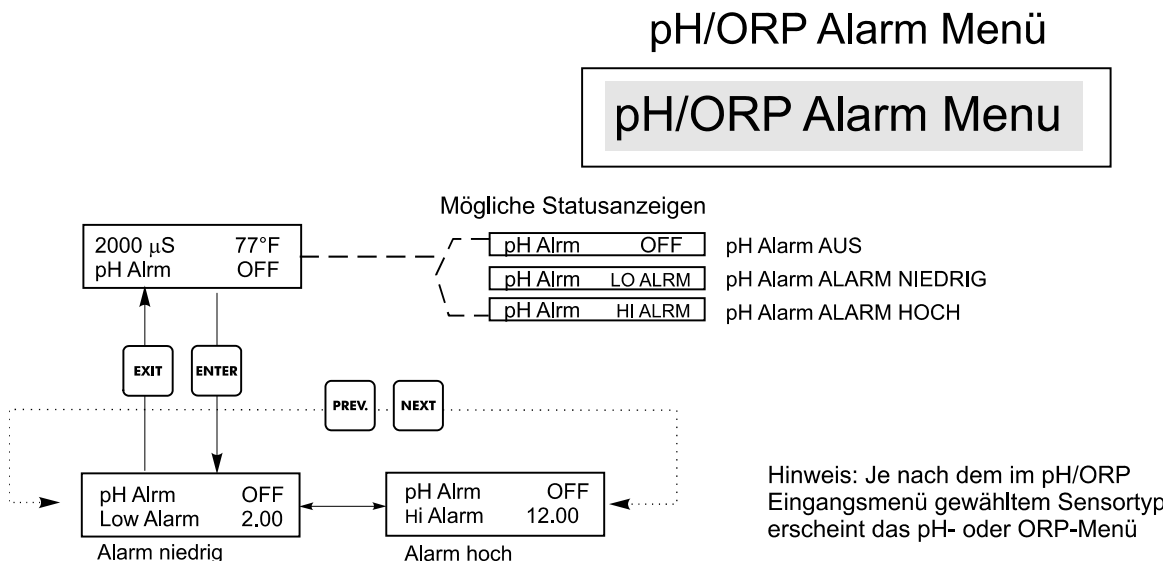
pH/ORP Alarm Menü

pH/ORP Alarm Menu

Mögliche Statusanzeigen

2000 µS 77°F
pH Alrm OFF

pH Alrm OFF
pH Alarm AUS

pH Alrm LO ALRM
pH Alarm ALARM NIEDRIG

pH Alrm HI ALRM
pH Alarm ALARM HOCH

EXIT

ENTER

PREV.

NEXT

pH Alrm OFF
Low Alarm 2.00

Alarm niedrig

pH Alrm OFF
Hi Alarm 12.00

Alarm hoch

Hinweis: Je nach dem im pH/ORP Eingangsmenü gewähltem Sensortyp erscheint das pH- oder ORP-Menü